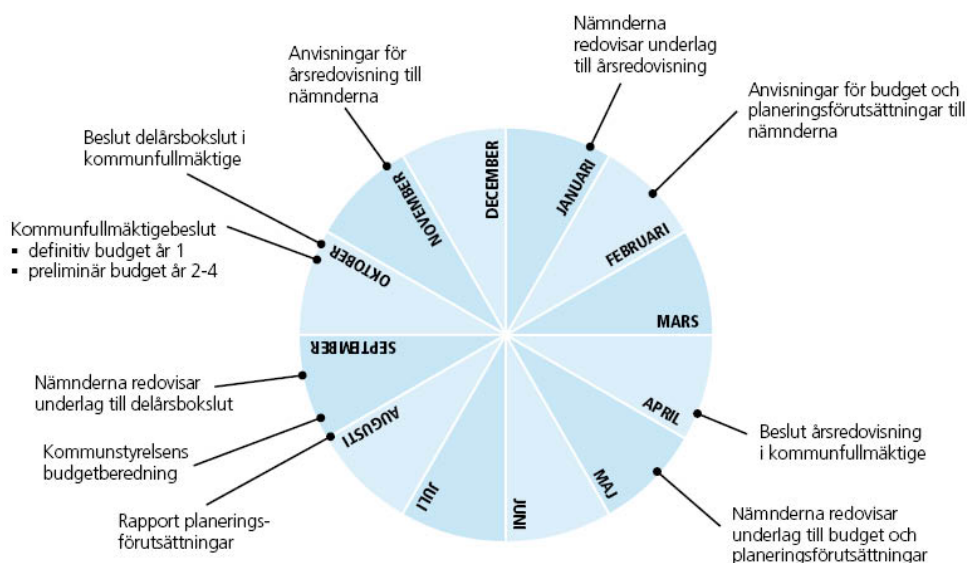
Nämnderna redovisar underlag till årsredovisning

Anvisningar för årsredovisning till nämnderna

Anvisningar för budget och planeringsförutsättningar till nämnderna

Beslut delårsbokslut i kommunfullmäktige

Kommunfullmäktigebeslut
▪ definitiv budget år 1
▪ preliminär budget år 2-4

DECEMBER
JANUARI
FEBRUARI
MARS
APRIL
MAJ
JUNI
JULI
AUGUSTI
SEPTEMBER
OKTOBER
NOVEMBER

Nämnderna redovisar underlag till delårsbokslut

Kommunstyrelsens budgetberedning

Rapport planeringsförutsättningar

Beslut årsredovisning i kommunfullmäktige

Nämnderna redovisar underlag till budget och planeringsförutsättningar